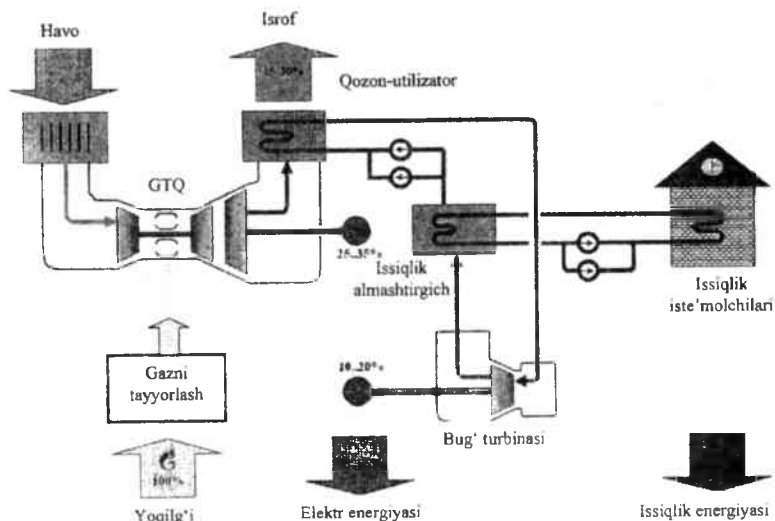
Havo

Isrof

15..30%

Qozon-utilizator

GTQ

25..35%

Issiqlik almashtirgich

Issiqlik iste'molchilari

Gazni tayyorlash

10..20%

Bug' turbinasi

G
100%

Yoqilg'i

Elektr energiyasi

Issiqlik energiyasi